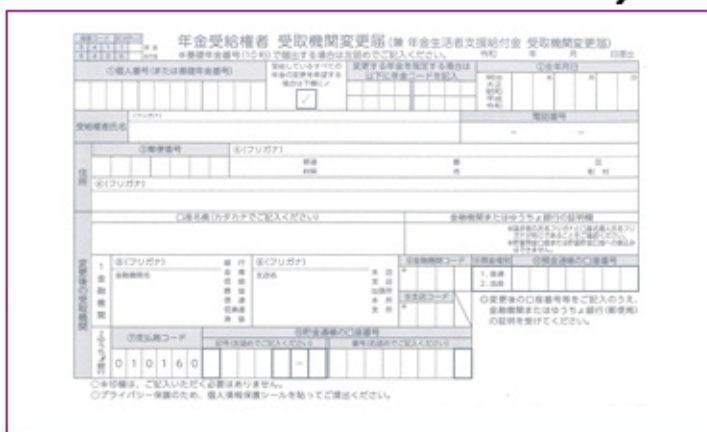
年金受給権者 受取機関変更届（兼 年金生活者支援給付金 受取機関変更届）

※基礎年金番号（10桁）で届出する場合は左詰めでご記入ください。

令和 年 月 日提出

①個人番号（または基礎年金番号）

②生年月日

受給権者氏名

電話番号

③郵便番号

④（フリガナ）

住所

⑤（フリガナ）

□座名義（カタカナでご記入ください）

金融機関またはゆうちょ銀行の証明欄

受取機関

1 金融機関

2 ゆうちょ銀行

⑥（フリガナ）

⑦（フリガナ）

金融機関コード

支店コード

預金種別

1. 普通

2. 当座

⑨支払局コード

0 1 0 1 6 0

⑩貯金通帳の口座番号

○変更後の口座番号等をご記入のうえ、金融機関またはゆうちょ銀行（郵便局）の証明を受けてください。

○※印欄は、ご記入いただく必要はありません。

○プライバシー保護のため、個人情報保護シールを貼ってご提出ください。